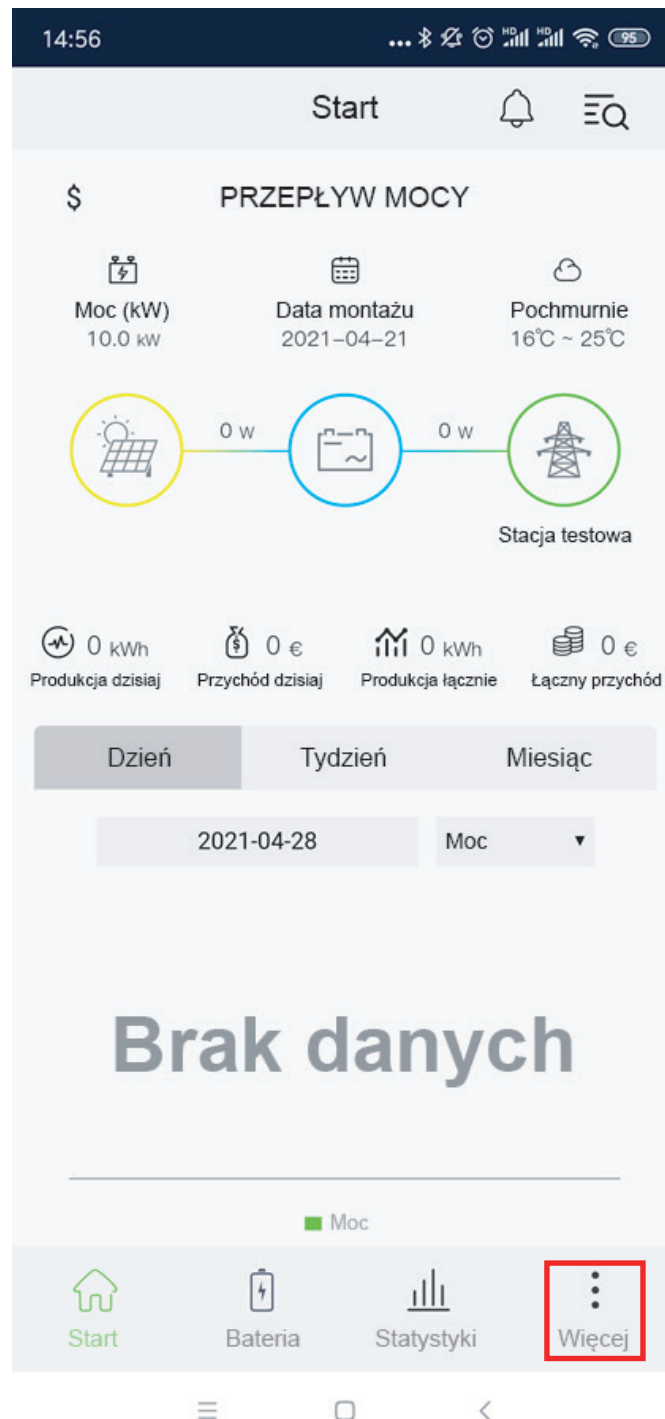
14:56 ... 95

Start

$ PRZEPŁYW MOCY

Moc (kW)
10.0 kW

Data montażu
2021–04–21

Pochmurnie
16℃ ~ 25℃

0 w

0 w

Stacja testowa

0 kWh
Produkcja dzisiaj

0 €
Przychód dzisiaj

0 kWh
Produkcja łącznie

0 €
Łączny przychód

Dzień | Tydzień | Miesiąc

2021-04-28

Moc ▾

Brak danych

Moc

Start
Bateria
Statystyki
Więcej